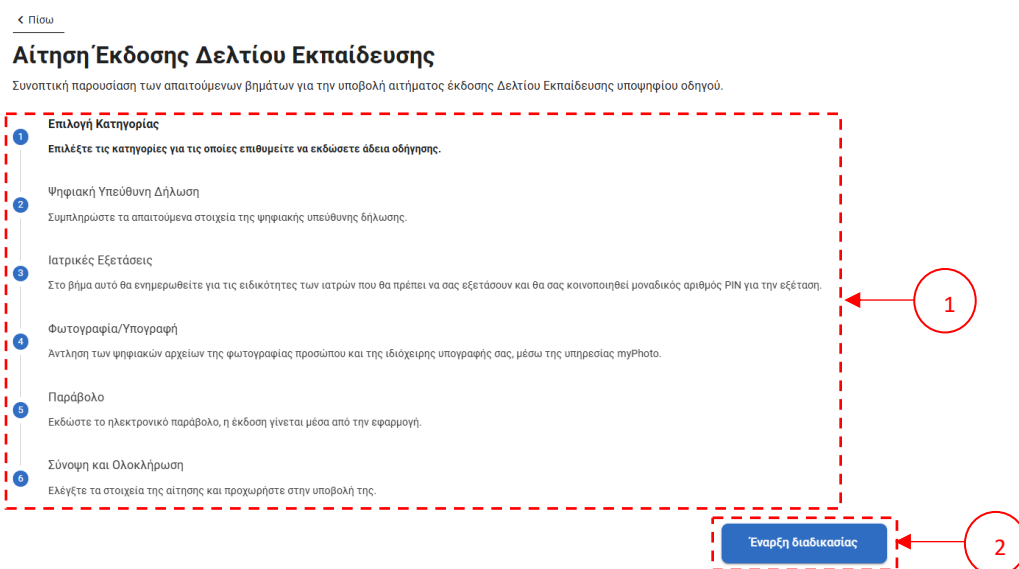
< Πίσω

Αίτηση Έκδοσης Δελτίου Εκπαίδευσης

Συνοπτική παρουσίαση των απαιτούμενων βημάτων για την υποβολή αιτήματος έκδοσης Δελτίου Εκπαίδευσης υποψηφίου οδηγού.

1 Επιλογή Κατηγορίας
Επιλέξτε τις κατηγορίες για τις οποίες επιθυμείτε να εκδώσετε άδεια οδήγησης.

2 Ψηφιακή Υπεύθυνη Δήλωση
Συμπληρώστε τα απαιτούμενα στοιχεία της ψηφιακής υπεύθυνης δήλωσης.

3 Ιατρικές Εξετάσεις
Στο βήμα αυτό θα ενημερωθείτε για τις ειδικότητες των ιατρών που θα πρέπει να σας εξετάσουν και θα σας κοινοποιηθεί μοναδικός αριθμός PIN για την εξέταση.

4 Φωτογραφία/Υπογραφή
Άντληση των ψηφιακών αρχείων της φωτογραφίας προσώπου και της ιδιόχειρης υπογραφής σας, μέσω της υπηρεσίας myPhoto.

5 Παράβολο
Εκδώστε το ηλεκτρονικό παράβολο, η έκδοση γίνεται μέσα από την εφαρμογή.

6 Σύνοψη και Ολοκλήρωση
Ελέγξτε τα στοιχεία της αίτησης και προχωρήστε στην υποβολή της.

1

Έναρξη διαδικασίας

2